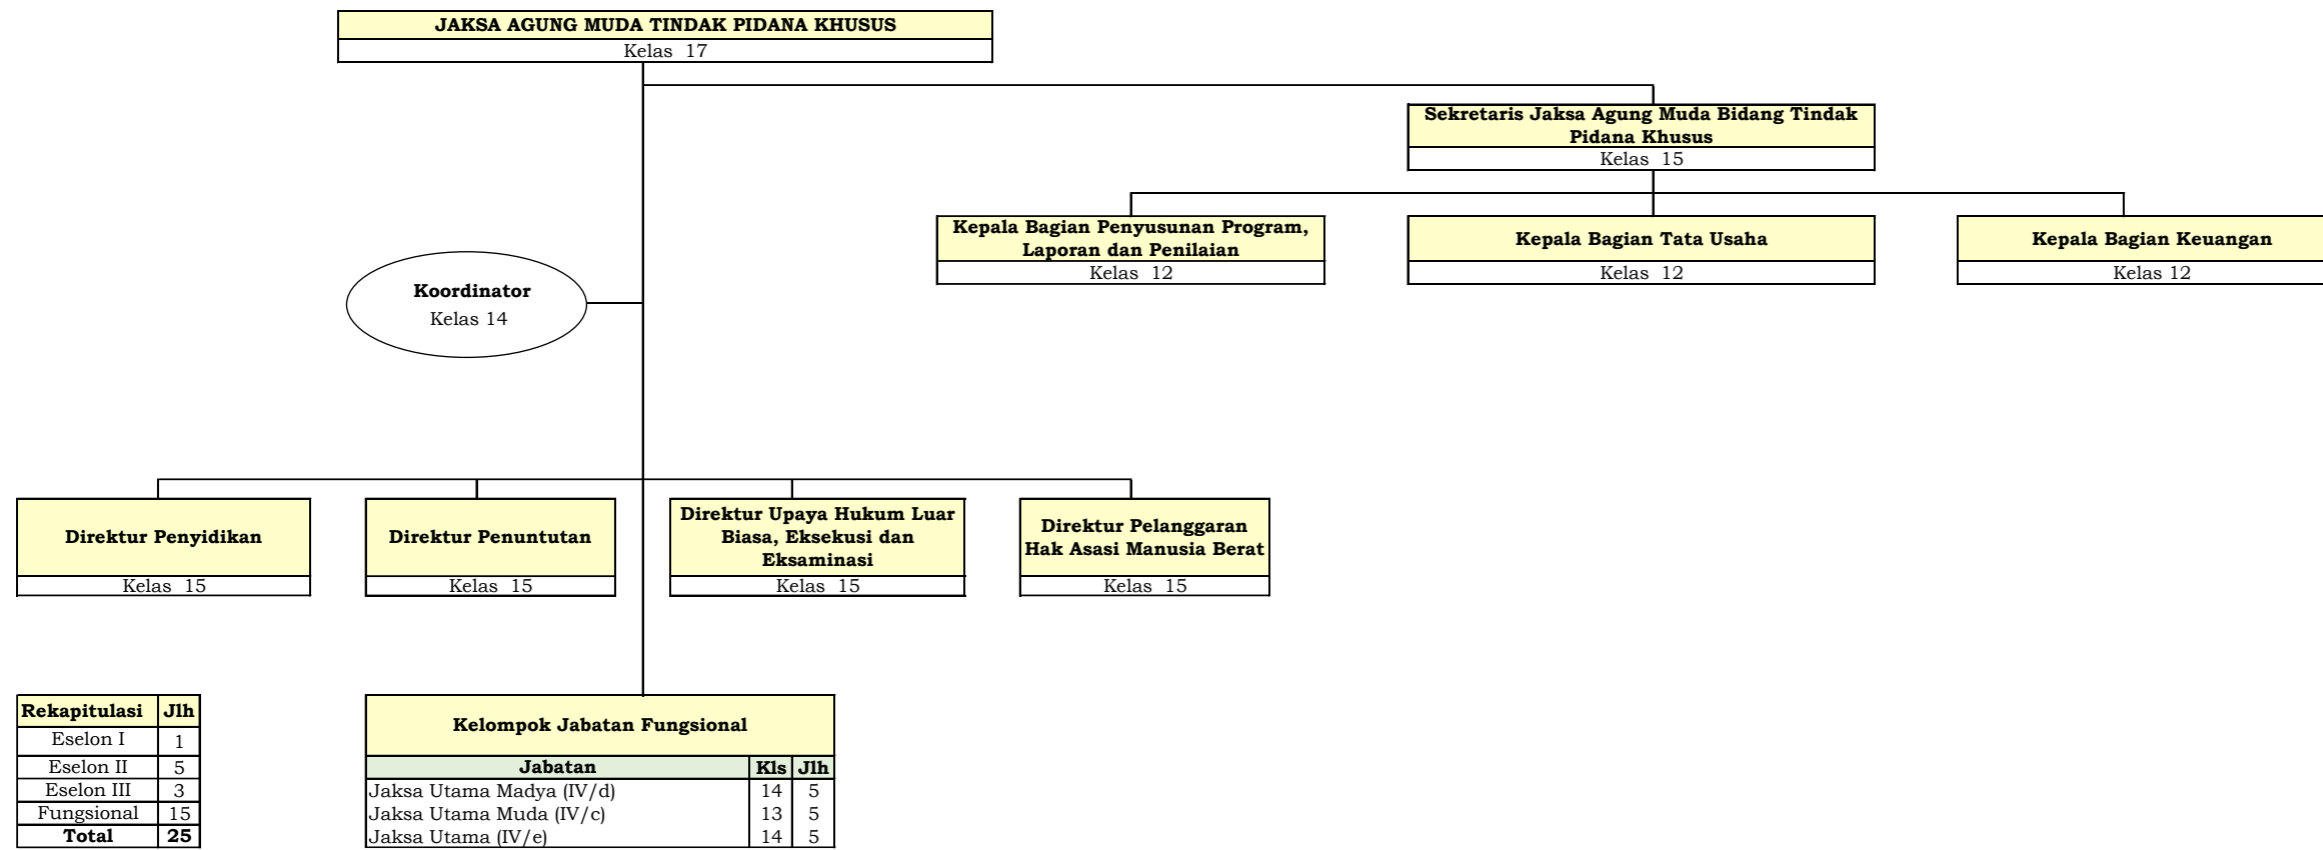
JAKSA AGUNG MUDA TINDAK PIDANA KHUSUS
Kelas 17

Sekretaris Jaksa Agung Muda Bidang Tindak Pidana Khusus
Kelas 15

Kepala Bagian Penyusunan Program, Laporan dan Penilaian
Kelas 12

Kepala Bagian Tata Usaha
Kelas 12

Kepala Bagian Keuangan
Kelas 12

Koordinator
Kelas 14

Direktur Penyidikan
Kelas 15

Direktur Penuntutan
Kelas 15

Direktur Upaya Hukum Luar Biasa, Eksekusi dan Eksaminasi
Kelas 15

Direktur Pelanggaran Hak Asasi Manusia Berat
Kelas 15

| Rekapitulasi | Jlh |
|---|---|
| Eselon I | 1 |
| Eselon II | 5 |
| Eselon III | 3 |
| Fungsional | 15 |
| Total | 25 |

Kelompok Jabatan Fungsional

| Jabatan | Kls | Jlh |
|---|---|---|
| Jaksa Utama Madya (IV/d) | 14 | 5 |
| Jaksa Utama Muda (IV/c) | 13 | 5 |
| Jaksa Utama (IV/e) | 14 | 5 |